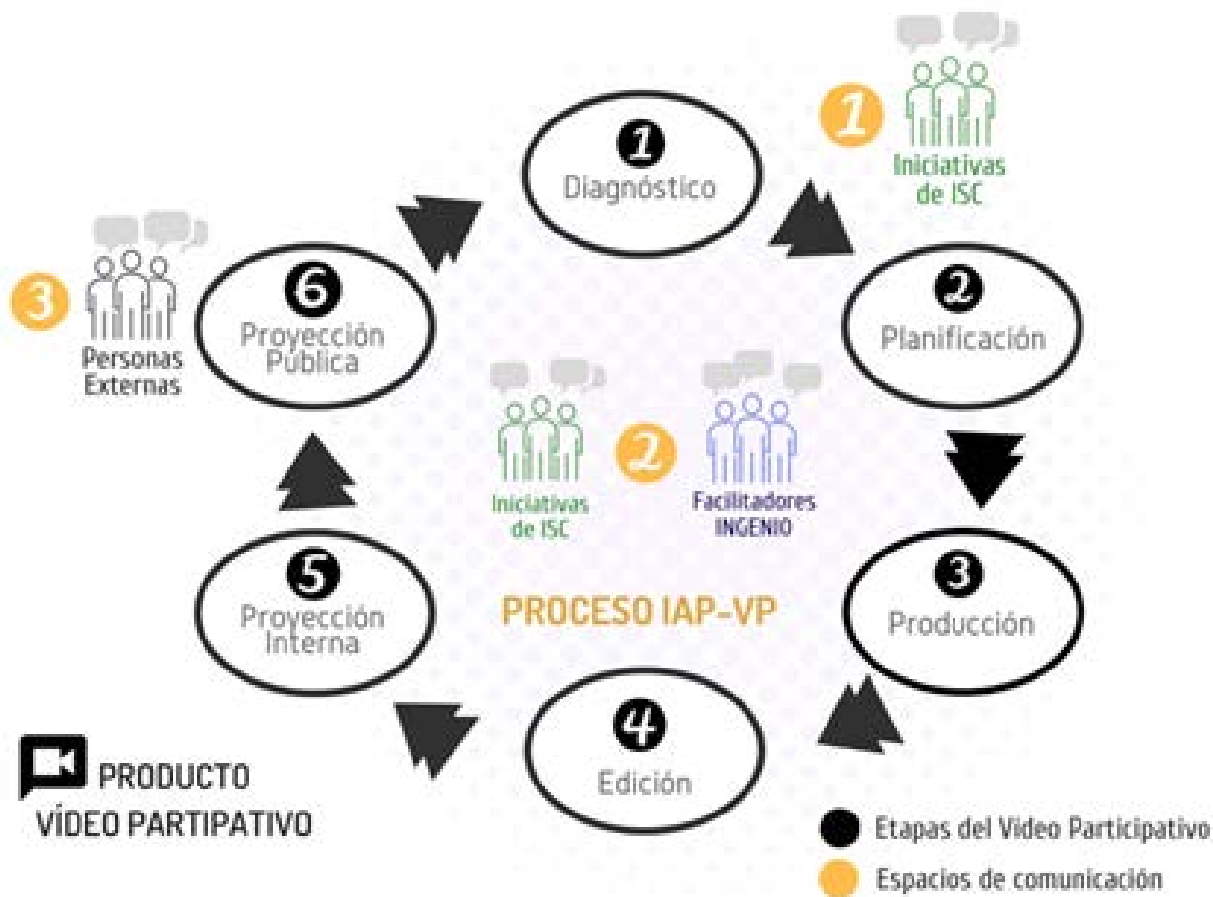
1 Diagnóstico

1 Iniciativas de ISC

2 Planificación

3 Producción

4 Edición

5 Proyección Interna

6 Proyección Pública

3 Personas Externas

Iniciativas de ISC

2

Facilitadores INGENIO

PROCESO IAP-VP

PRODUCTO VÍDEO PARTIPATIVO

Etapas del Vídeo Participativo

Espacios de comunicación